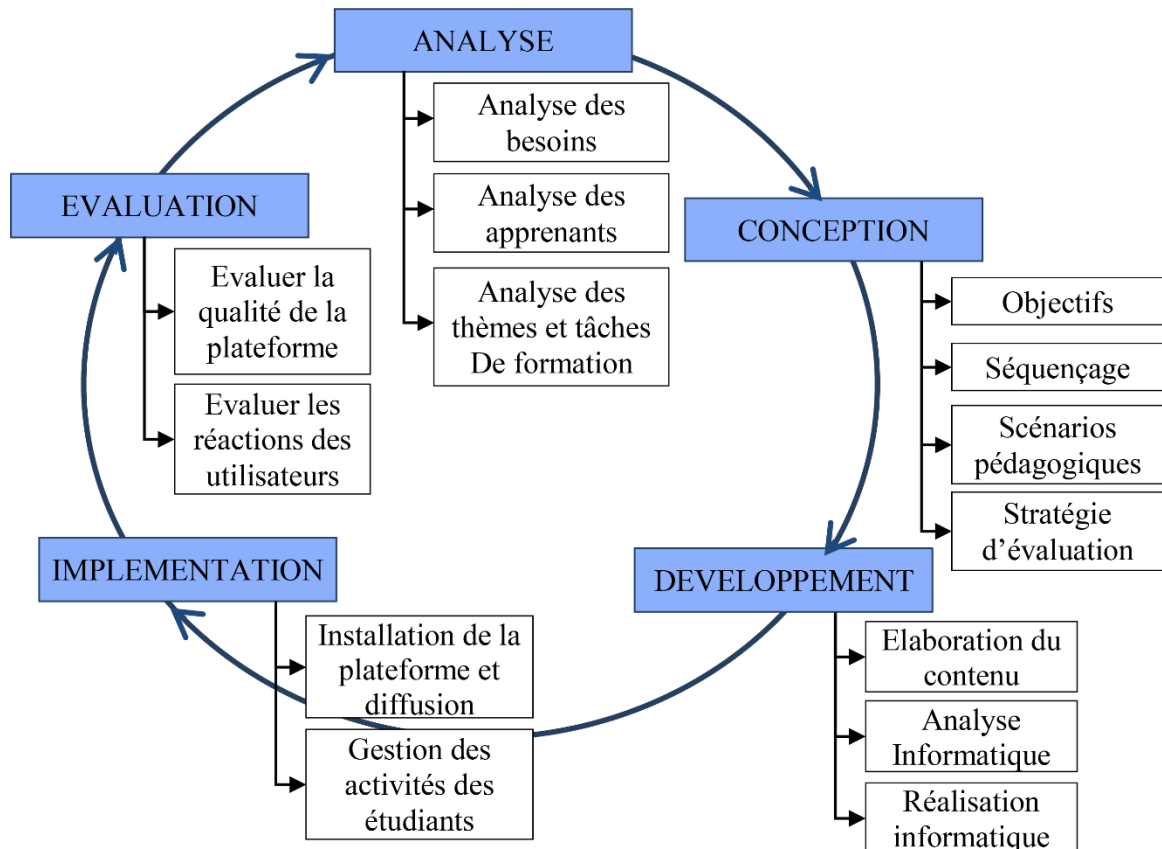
ANALYSE

Analyse des besoins

Analyse des apprenants

Analyse des thèmes et tâches De formation

CONCEPTION

Objectifs

Séquençage

Scénarios pédagogiques

Stratégie d'évaluation

DEVELOPPEMENT

Elaboration du contenu

Analyse Informatique

Réalisation informatique

IMPLEMENTATION

Installation de la plateforme et diffusion

Gestion des activités des étudiants

EVALUATION

Evaluer la qualité de la plateforme

Evaluer les réactions des utilisateurs